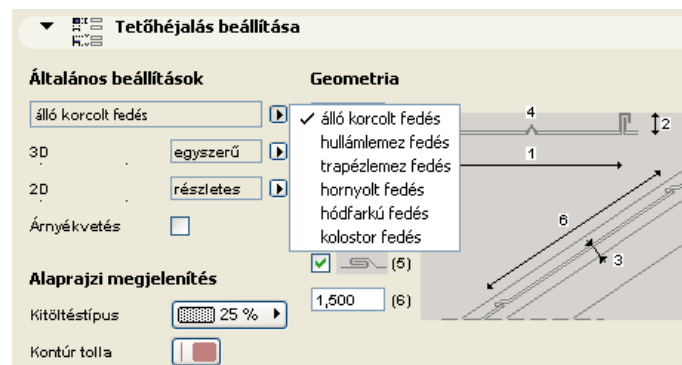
Tetőhéjalás beállítása

Általános beállítások

álló korcolt fedés

3D egyszerű

2D részletes

Árnyékvetés

Alaprajzi megjelenítés

Kitöltéstípus 25 %

Kontúr tolla

Geometria

✓ álló korcolt fedés
hullámlemez fedés
trapézlemez fedés
hornyolt fedés
hódfarkú fedés
kolostor fedés

(5)

1,500 (6)

4
2
1
6
3